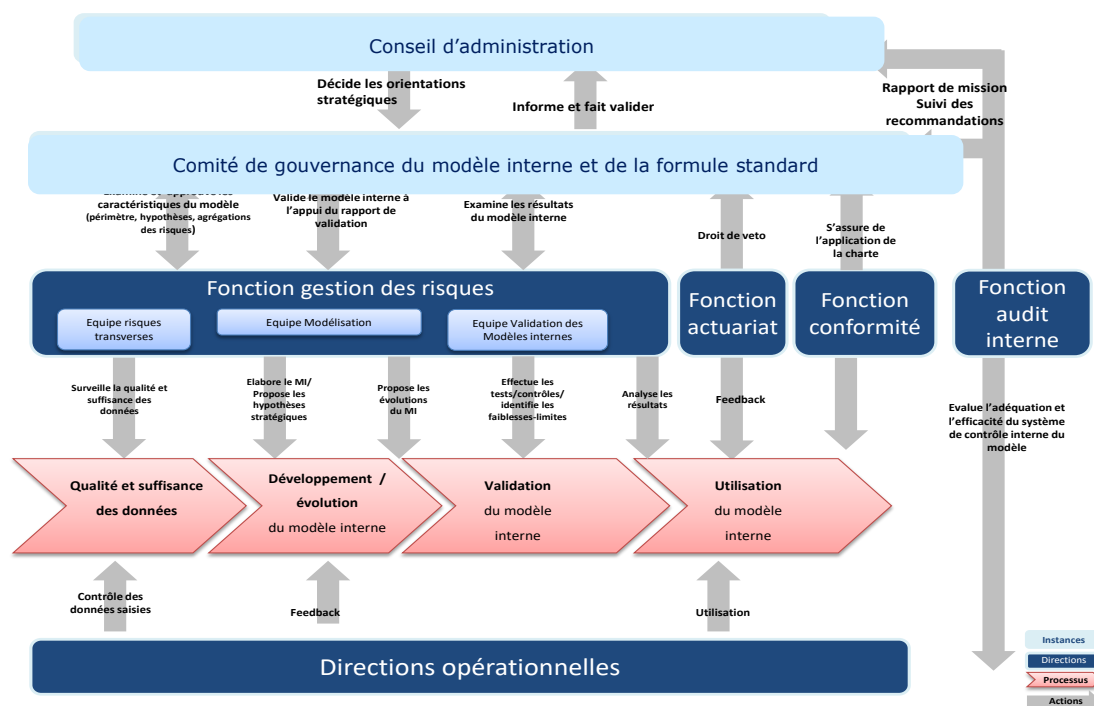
Conseil d'administration

Décide les orientations stratégiques

Informe et fait valider

Rapport de mission
Suivi des recommandations

Comité de gouvernance du modèle interne et de la formule standard

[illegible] caractéristiques du modèle (périmètre, hypothèses, agrégations des risques)

Valide le modèle interne à l'appui du rapport de validation

Examine les résultats du modèle interne

Droit de veto

S'assure de l'application de la charte

Fonction gestion des risques

Equipe risques transverses

Equipe Modélisation

Equipe Validation des Modèles internes

Fonction actuariat

Fonction conformité

Fonction audit interne

Surveille la qualité et suffisance des données

Elabore le MI/ Propose les hypothèses stratégiques

Propose les évolutions du MI

Effectue les tests/contrôles/ identifie les faiblesses-limites

Analyse les résultats

Feedback

Evalue l'adéquation et l'efficacité du système de contrôle interne du modèle

Qualité et suffisance des données

Développement / évolution du modèle interne

Validation du modèle interne

Utilisation du modèle interne

Contrôle des données saisies

Feedback

Utilisation

Directions opérationnelles

Instances
Directions
Processus
Actions